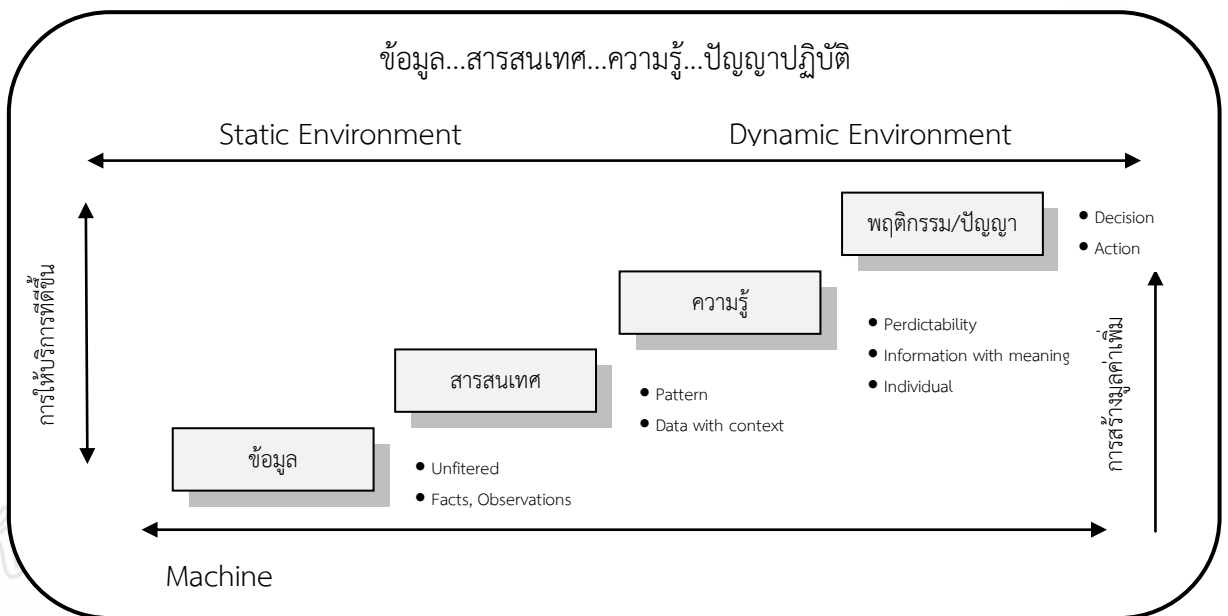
ข้อมูล...สารสนเทศ...ความรู้...ปัญญาปฏิบัติ

Static Environment

Dynamic Environment

การให้บริการที่ดีขึ้น

พฤติกรรม/ปัญญา

• Decision
• Action

ความรู้

• Perdictability
• Information with meaning
• Individual

สารสนเทศ

• Pattern
• Data with context

ข้อมูล

• Unfitered
• Facts, Observations

การสร้างมูลค่าเพิ่ม

Machine